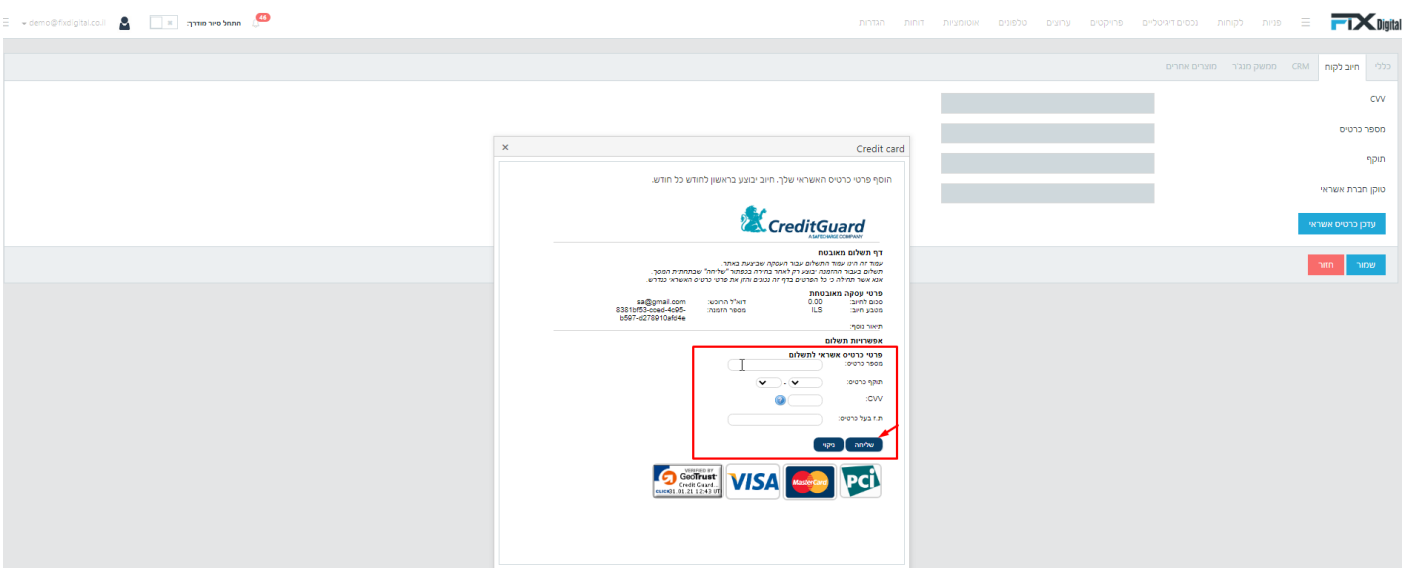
FIX Digital
פניות לקוחות נכסים דיגיטליים פרויקטים ערוצים טלפונים אוטומציות דוחות הגדרות
46
התחל סיור מודרך
demo@fixdigital.co.il

כללי חיוב לקוחות CRM ממשק מנגר מוצרים אחרים

CVV
מספר כרטיס
תוקף
טוקן חברת אשראי
עדכן כרטיס אשראי

שמור חזור

Credit card
הוסף פרטי כרטיס האשראי שלך. חיוב יבוצע בראשון לחודש כל חודש.

CreditGuard
A SAFECHARGE COMPANY

דף תשלום מאובטח
עמוד זה הינו עמוד התשלום עבור העסקה שביצעת באתר
תשלום באמצעות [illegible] יבוצע רק לאחר לחיצה בכפתור "שליחה" שבתחתית המסך.
אנא אשר תחילה כי כל הפרטים בדף זה נכונים והזן את פרטי כרטיס האשראי כנדרש

פרטי עסקה מאובטחת
סכום לחיוב: 0.00
מטבע חיוב: ILS
דוא"ל הרוכש: sa@gmail.com
מספר הזמנה: 8381bf53-cced-4c95-b597-d278910afd4e
תיאור נוסף:

אפשרויות תשלום
פרטי כרטיס אשראי לתשלום
מספר כרטיס:
תוקף כרטיס:
CVV:
ת.ז בעל כרטיס:
שליחה ניקוי

VERIFIED BY GeoTrust Credit Guard... CLICK 01.01.21 12:43 UT
VISA MasterCard PCI